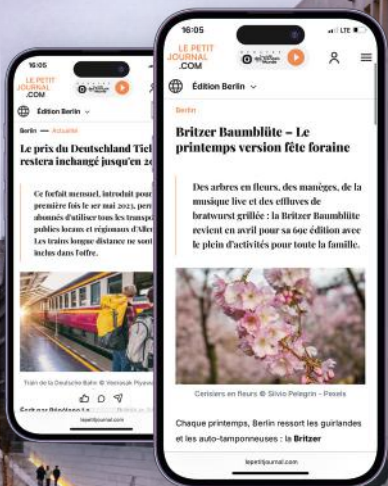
16:05

LE PETIT JOURNAL .COM

Édition Berlin

Berlin — Actualité

Le prix du Deutschland Tic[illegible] restera inchangé jusqu'en 20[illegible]

Ce forfait mensuel, introduit pour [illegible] première fois le 1er mai 2023, perm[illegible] abonnés d'utiliser tous les transp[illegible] publics locaux et régionaux d'Alle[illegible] Les trains longue distance ne sont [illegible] inclus dans l'offre.

Train de la Deutsche Bahn © Vanouk Plyavu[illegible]

lepetitjournal.com

16:05

LTE

LE PETIT JOURNAL .COM

Édition Berlin

Berlin

Britzer Baumblüte – Le printemps version fête foraine

Des arbres en fleurs, des manèges, de la musique live et des effluves de bratwurst grillée : la Britzer Baumblüte revient en avril pour sa 69e édition avec le plein d'activités pour toute la famille.

Cerisiers en fleurs © Silvio Pelegrin - Pexels

Chaque printemps, Berlin ressort les guirlandes et les auto-tamponneuses : la Britzer

lepetitjournal.com